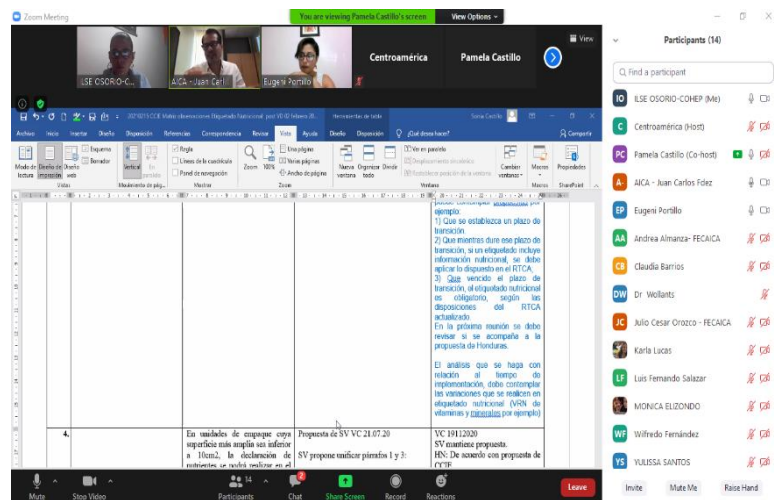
Zoom Meeting

You are viewing Pamela Castillo's screen

View Options

View

ILSE OSORIO-C...

AICA - Juan Carl...

Eugeni Portillo

Centroamérica

Pamela Castillo

Archivo Inicio Insertar Diseño Disposición Referencias Correspondencia Revisar Vista Ayuda Diseño Disposición ¿Qué desea hacer? Compartir

Modo de lectura Diseño de impresión Diseño web Esquema Borrador Vertical En paralelo Regla Líneas de la cuadrícula Panel de navegación Zoom 100% Una página Varias páginas Ancho de página Nueva ventana Organizar todo Dividir Ver en paralelo Desplazamiento sincrónico Restablecer posición de la ventana Cambiar ventanas Macros Propiedades

Vistas Movimiento de pág... Mostrar Zoom Ventana Macros SharePoint

ejemplo:
1) Que se establezca un plazo de transición.
2) Que mientras dure ese plazo de transición, si un etiquetado incluye información nutricional, se debe aplicar lo dispuesto en el RTCA.
3) Que vencido el plazo de transición, el etiquetado nutricional es obligatorio, según las disposiciones del RTCA actualizado.
En la próxima reunión se debe revisar si se acompaña a la propuesta de Honduras.

El análisis que se haga con relación al tiempo de implementación, debe contemplar las variaciones que se realicen en etiquetado nutricional (VRN de vitaminas y minerales por ejemplo)

| 4. | En unidades de empaque cuya superficie más amplia sea inferior a 10cm2, la declaración de nutrientes se podrá realizar en el | Propuesta de SV VC 21.07.20 SV propone unificar párrafos 1 y 3: | VC 19112020 SV mantiene propuesta. HN: De acuerdo con propuesta de CCIE |

Mute Stop Video Participants 14 Chat Share Screen Record Reactions Leave

Participants (14)

Find a participant

ILSE OSORIO-COHEP (Me)
Centroamérica (Host)
Pamela Castillo (Co-host)
AICA - Juan Carlos Fdez
Eugeni Portillo
Andrea Almanza- FECAICA
Claudia Barrios
Dr Wollants
Julio Cesar Orozco - FECAICA
Karla Lucas
Luis Fernando Salazar
MONICA ELIZONDO
Wilfredo Fernández
YULISSA SANTOS

Invite Mute Me Raise Hand